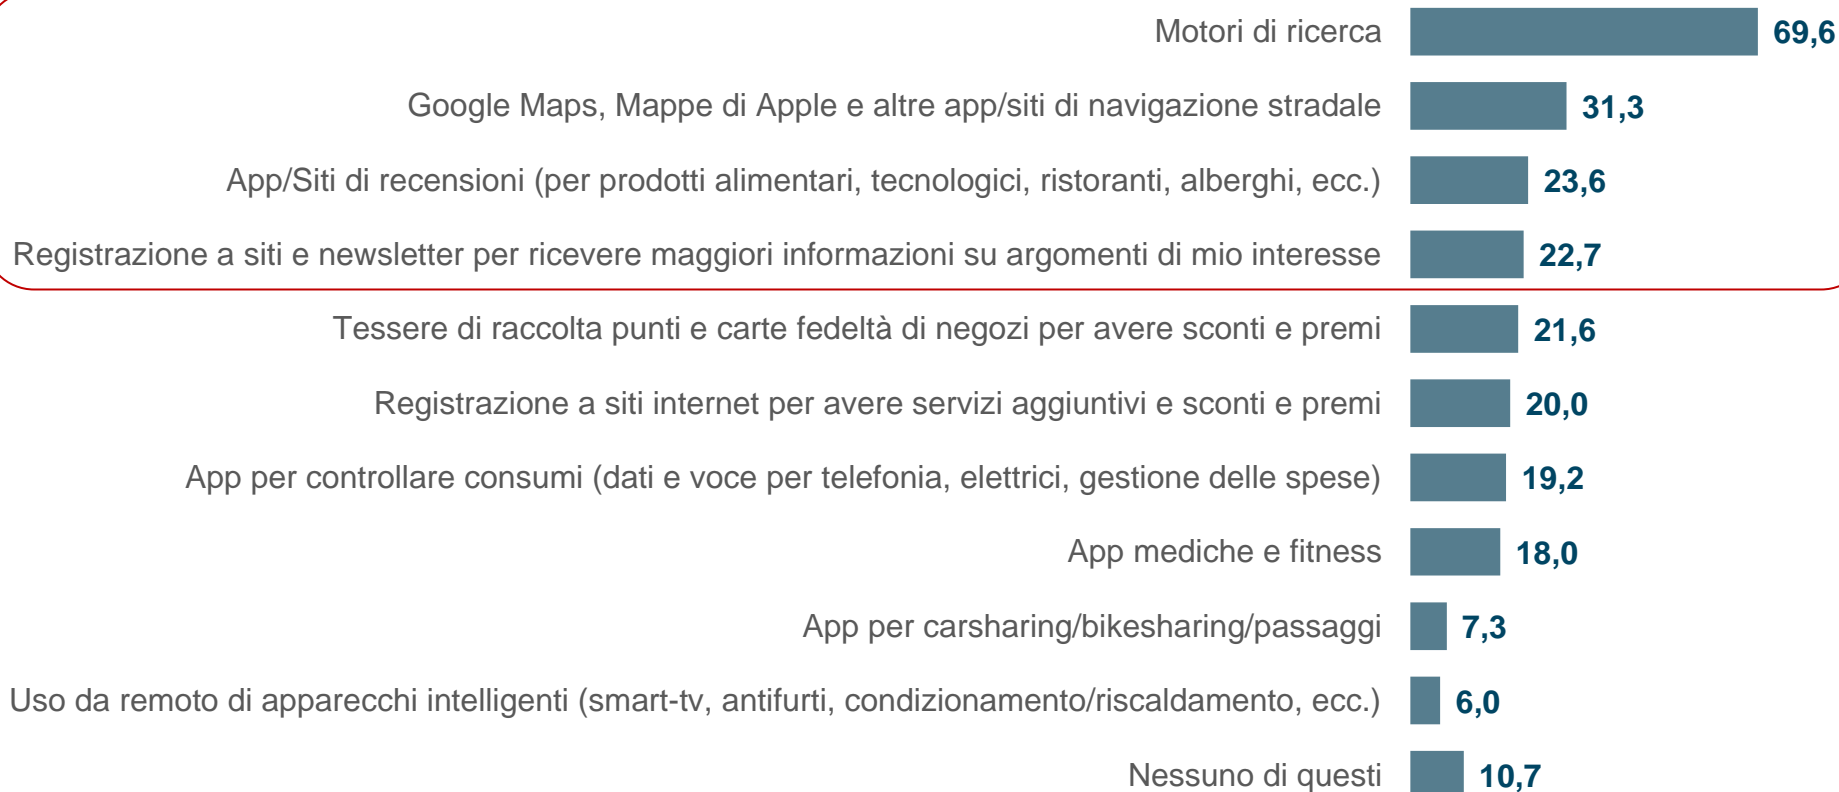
Motori di ricerca 69,6

Google Maps, Mappe di Apple e altre app/siti di navigazione stradale 31,3

App/Siti di recensioni (per prodotti alimentari, tecnologici, ristoranti, alberghi, ecc.) 23,6

Registrazione a siti e newsletter per ricevere maggiori informazioni su argomenti di mio interesse 22,7

Tessere di raccolta punti e carte fedeltà di negozi per avere sconti e premi 21,6

Registrazione a siti internet per avere servizi aggiuntivi e sconti e premi 20,0

App per controllare consumi (dati e voce per telefonia, elettrici, gestione delle spese) 19,2

App mediche e fitness 18,0

App per carsharing/bikesharing/passaggi 7,3

Uso da remoto di apparecchi intelligenti (smart-tv, antifurti, condizionamento/riscaldamento, ecc.) 6,0

Nessuno di questi 10,7